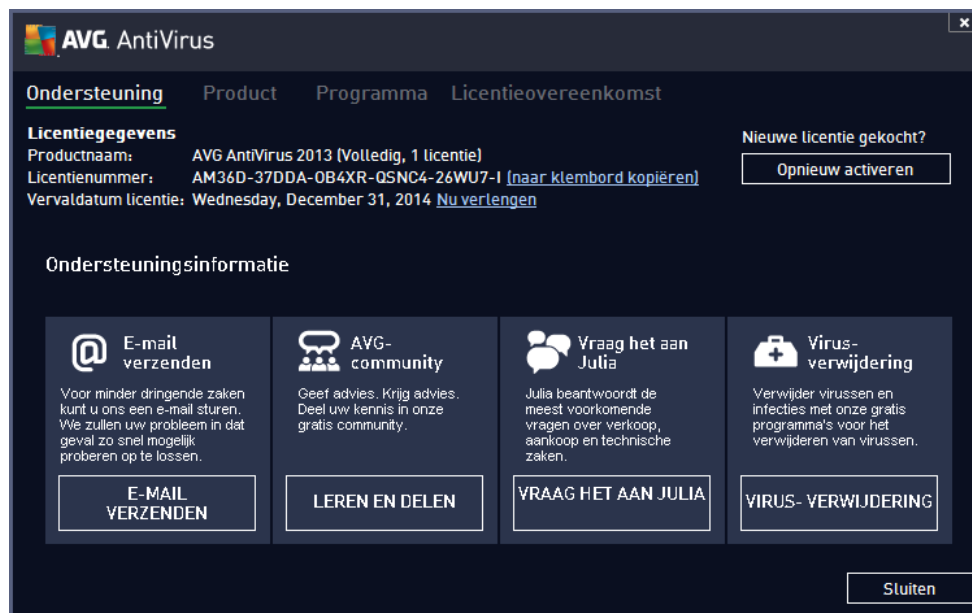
AVG. AntiVirus

Ondersteuning Product Programma Licentieovereenkomst

Licentiegegevens
Productnaam: AVG AntiVirus 2013 (Volledig, 1 licentie)
Licentienummer: AM36D-37DDA-OB4XR-QSNC4-26WU7-I (naar klembord kopiëren)
Vervaldatum licentie: Wednesday, December 31, 2014 Nu verlengen

Nieuwe licentie gekocht?
Opnieuw activeren

Ondersteuningsinformatie

E-mail verzenden
Voor minder dringende zaken kunt u ons een e-mail sturen. We zullen uw probleem in dat geval zo snel mogelijk proberen op te lossen.
E-MAIL VERZENDEN

AVG-community
Geef advies. Krijg advies. Deel uw kennis in onze gratis community.
LEREN EN DELEN

Vraag het aan Julia
Julia beantwoordt de meest voorkomende vragen over verkoop, aankoop en technische zaken.
VRAAG HET AAN JULIA

Virus-verwijdering
Verwijder virussen en infecties met onze gratis programma's voor het verwijderen van virussen.
VIRUS- VERWIJDERING

Sluiten